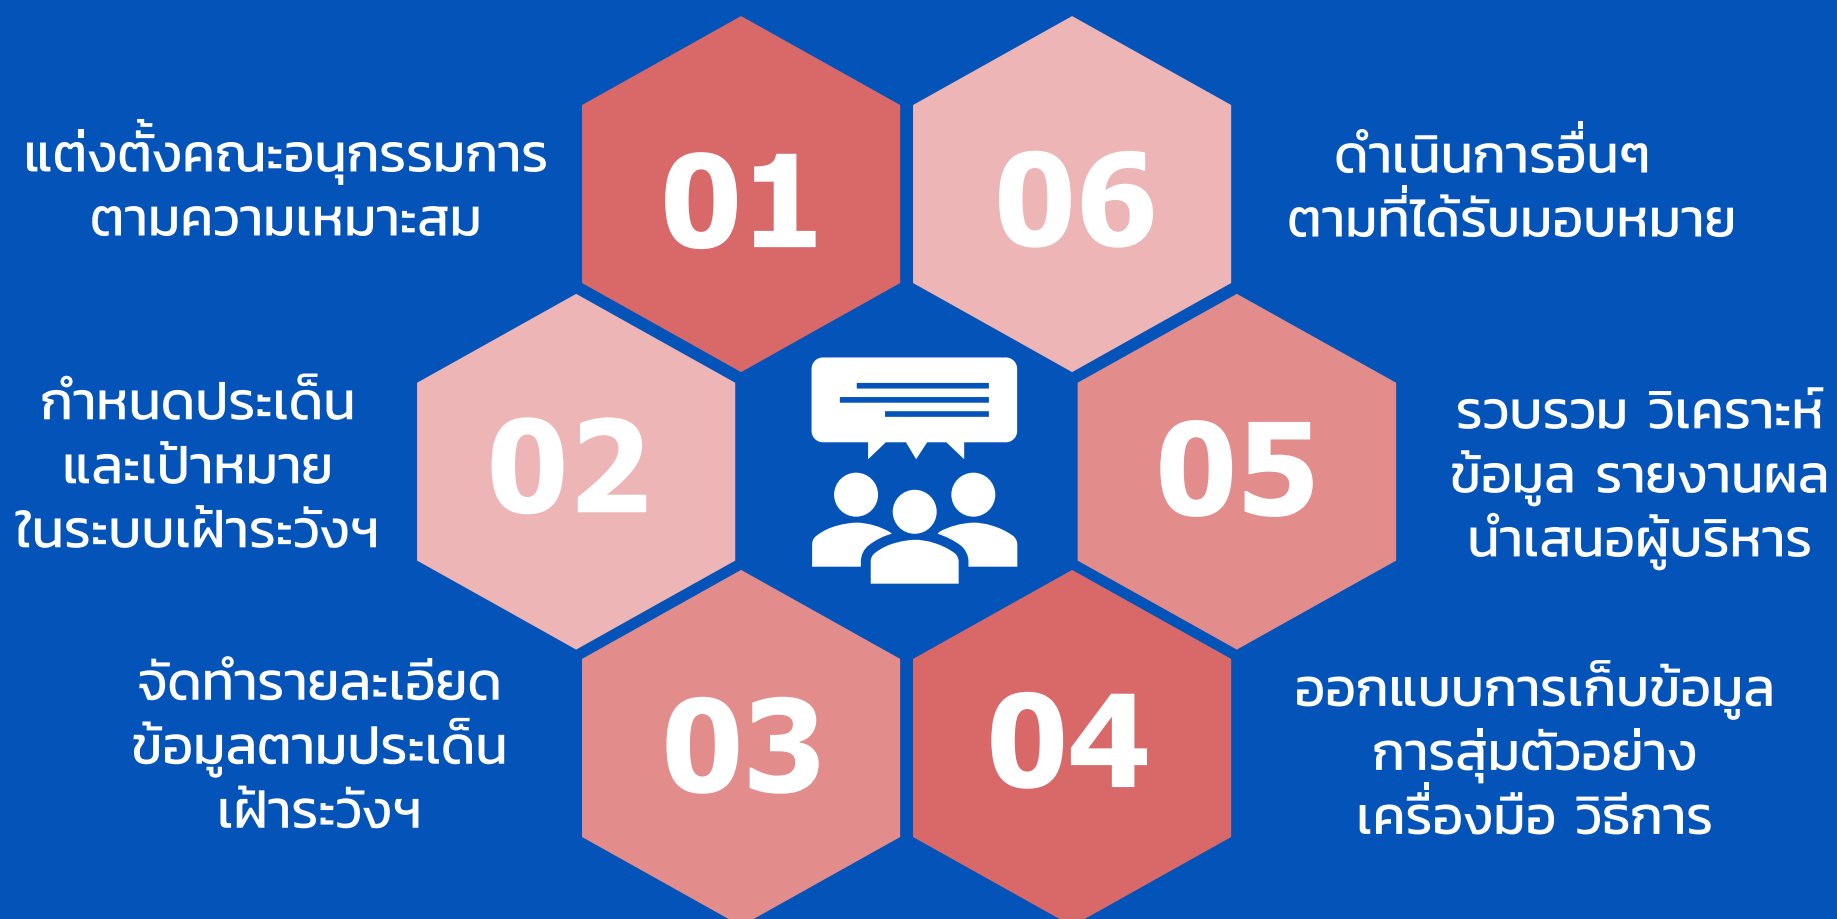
แต่งตั้งคณะอนุกรรมการ ตามความเหมาะสม

01

06

ดำเนินการอื่นๆ ตามที่ได้รับมอบหมาย

กำหนดประเด็น และเป้าหมาย ในระบบเฝ้าระวังฯ

02

05

รวบรวม วิเคราะห์ ข้อมูล รายงานผล นำเสนอผู้บริหาร

จัดทำรายละเอียด ข้อมูลตามประเด็น เฝ้าระวังฯ

03

04

ออกแบบการเก็บข้อมูล การสุ่มตัวอย่าง เครื่องมือ วิธีการ